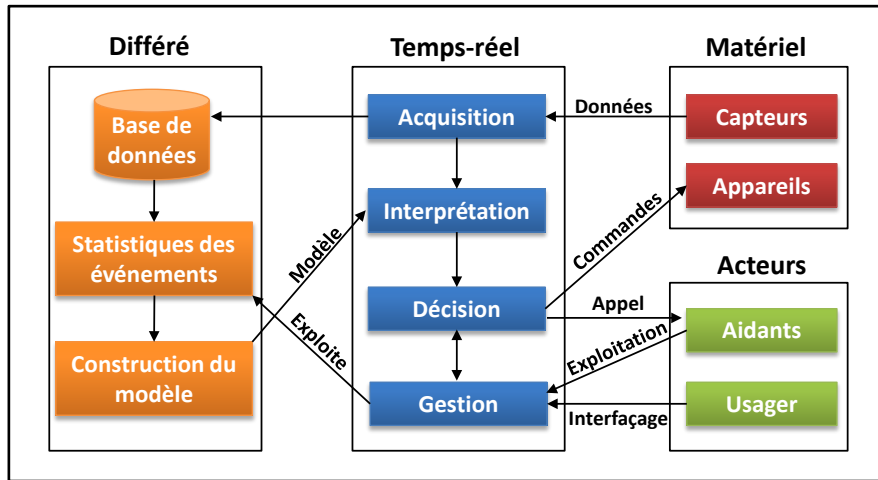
Différé

Base de données

Statistiques des événements

Construction du modèle

Temps-réel

Acquisition

Interprétation

Décision

Gestion

Modèle

Exploite

Matériel

Capteurs

Appareils

Données

Commandes

Acteurs

Aidants

Usager

Appel

Exploitation

Interfaçage